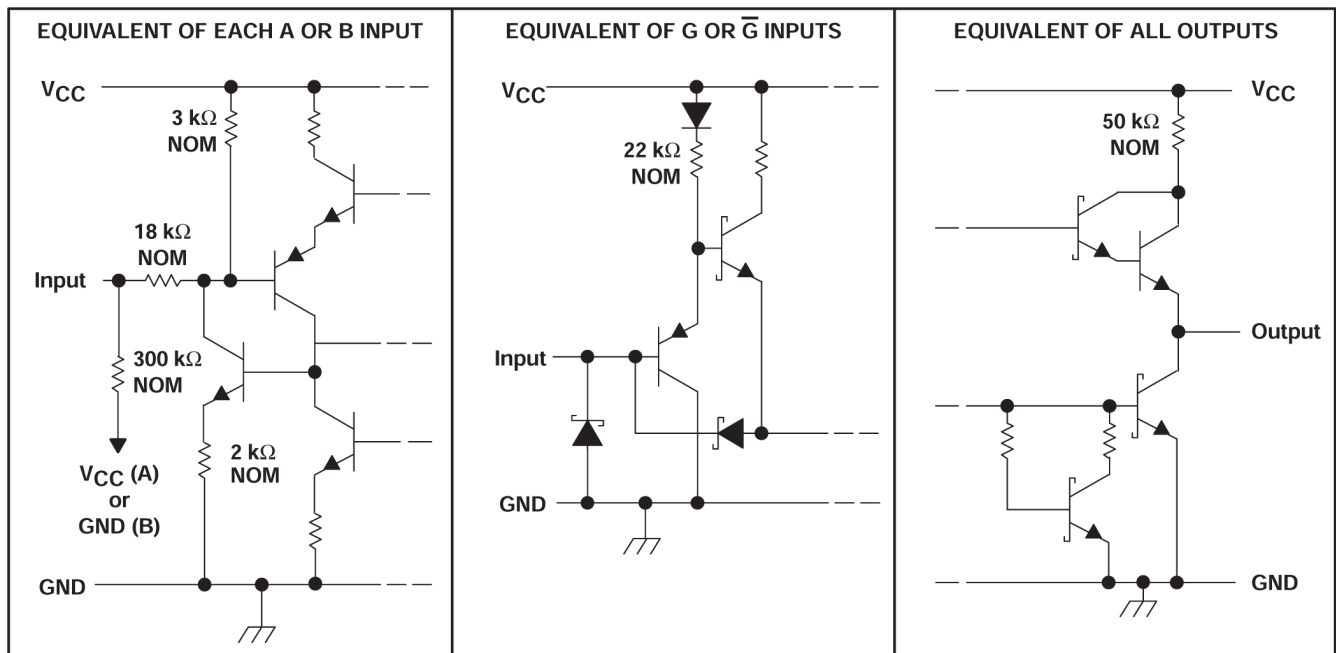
EQUIVALENT OF EACH A OR B INPUT

$V_{CC}$

3 kΩ NOM

18 kΩ NOM

Input

300 kΩ NOM

2 kΩ NOM

$V_{CC}$ (A) or GND (B)

GND

EQUIVALENT OF G OR $\overline{G}$ INPUTS

$V_{CC}$

22 kΩ NOM

Input

GND

EQUIVALENT OF ALL OUTPUTS

$V_{CC}$

50 kΩ NOM

Output

GND